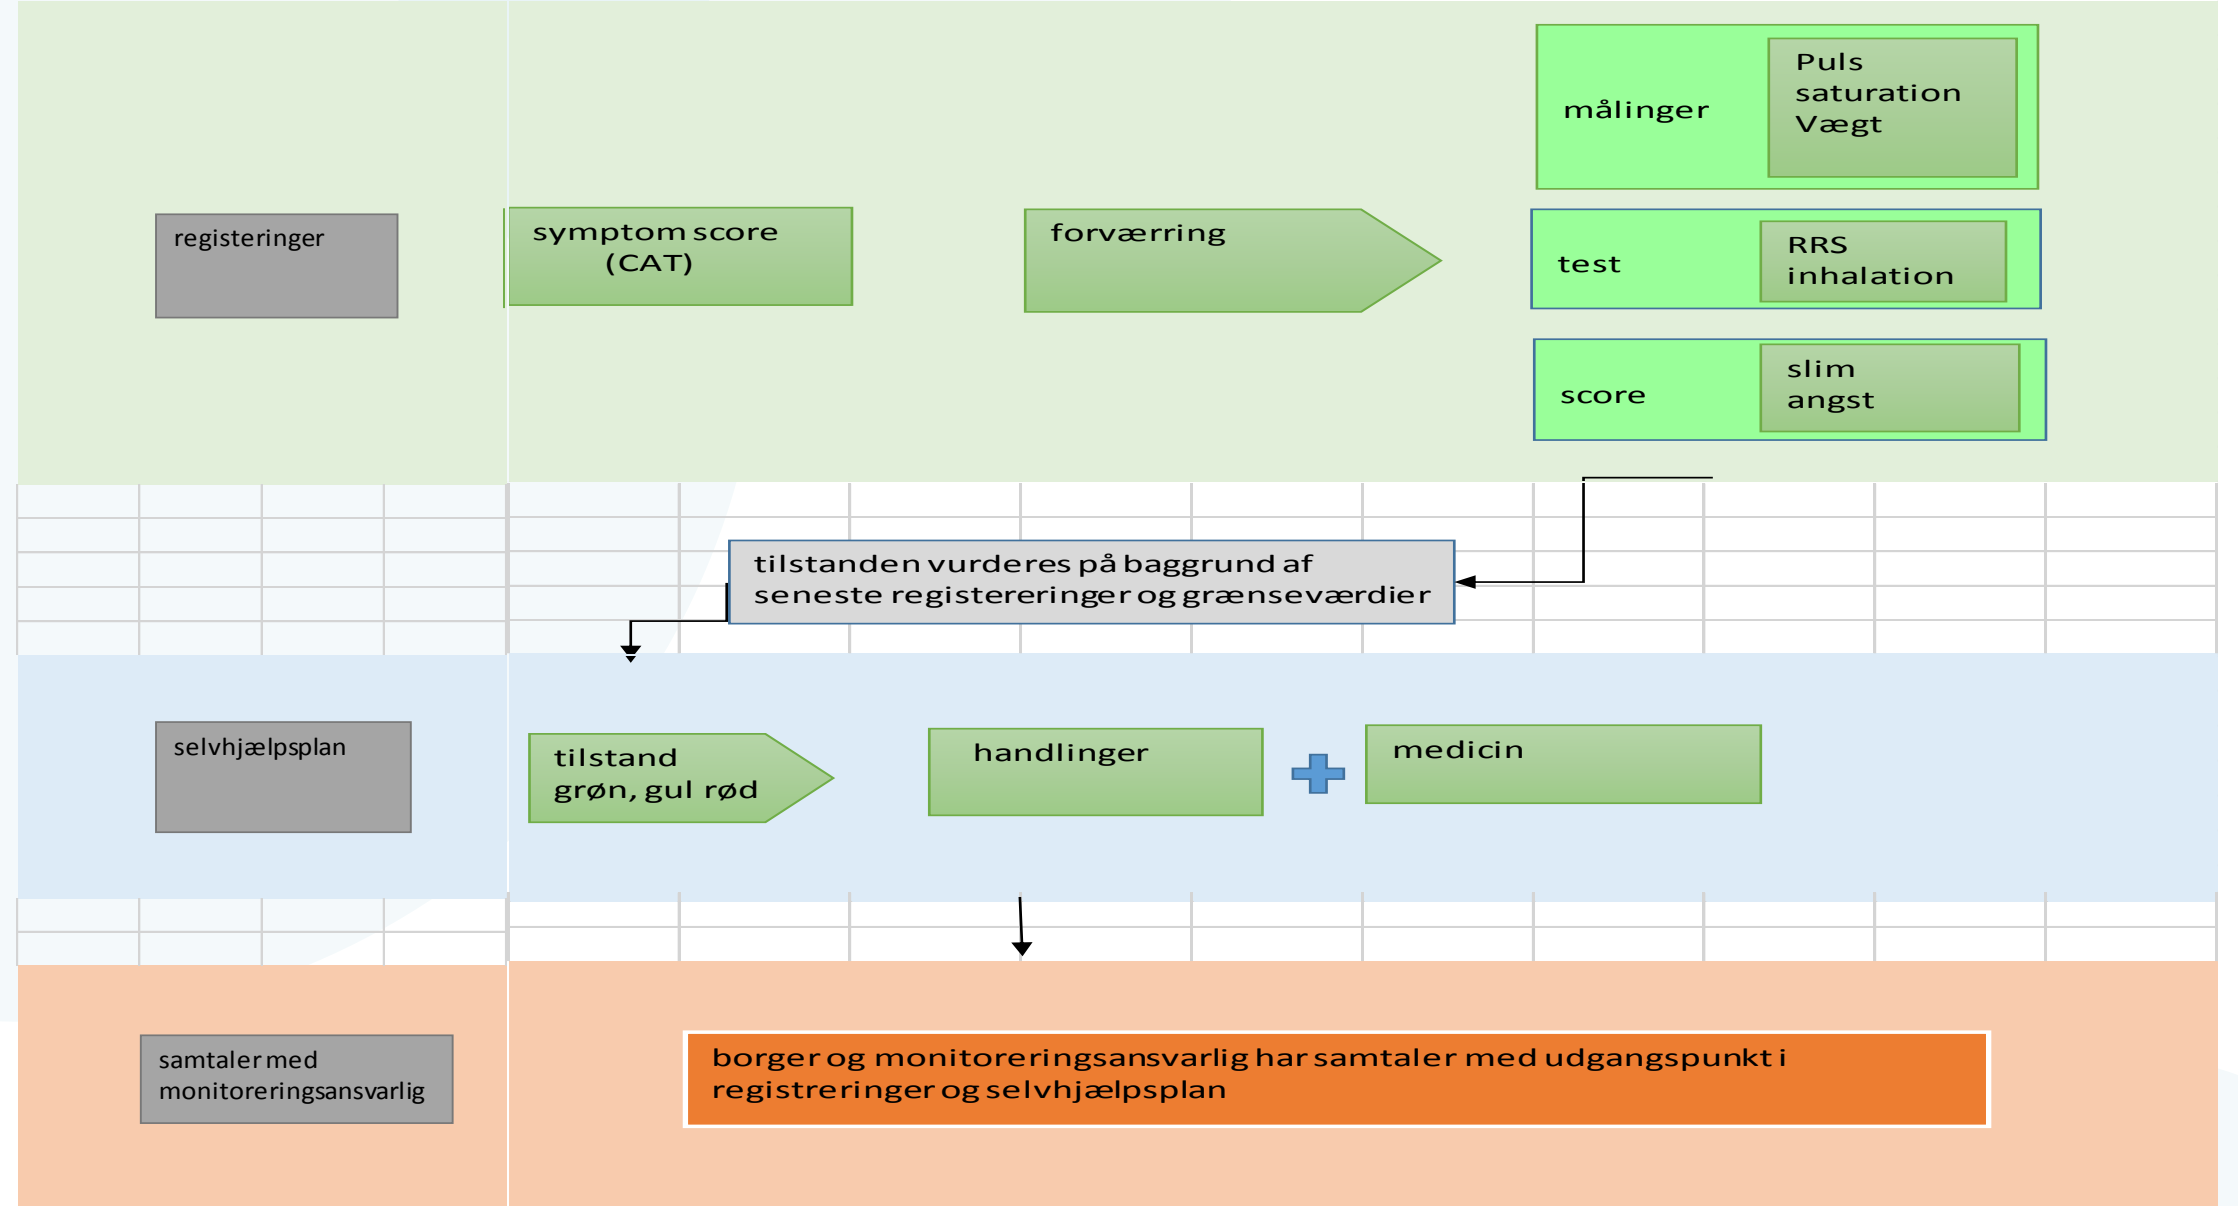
målinger

Puls
saturation
Vægt

registeringer

symptom score
(CAT)

forværring

test

RRS
inhalation

score

slim
angst

tilstanden vurderes på baggrund af seneste registereringer og grænseværdier

selvhjælpsplan

tilstand
grøn, gul rød

handlinger

medicin

samtaler med monitoreringsansvarlig

borger og monitoreringsansvarlig har samtaler med udgangspunkt i registreringer og selvhjælpsplan